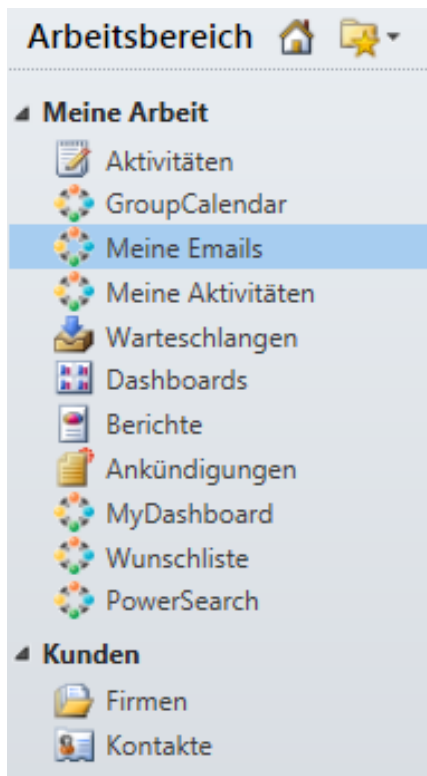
Arbeitsbereich

Meine Arbeit

Aktivitäten

GroupCalendar

Meine Emails

Meine Aktivitäten

Warteschlangen

Dashboards

Berichte

Ankündigungen

MyDashboard

Wunschliste

PowerSearch

Kunden

Firmen

Kontakte